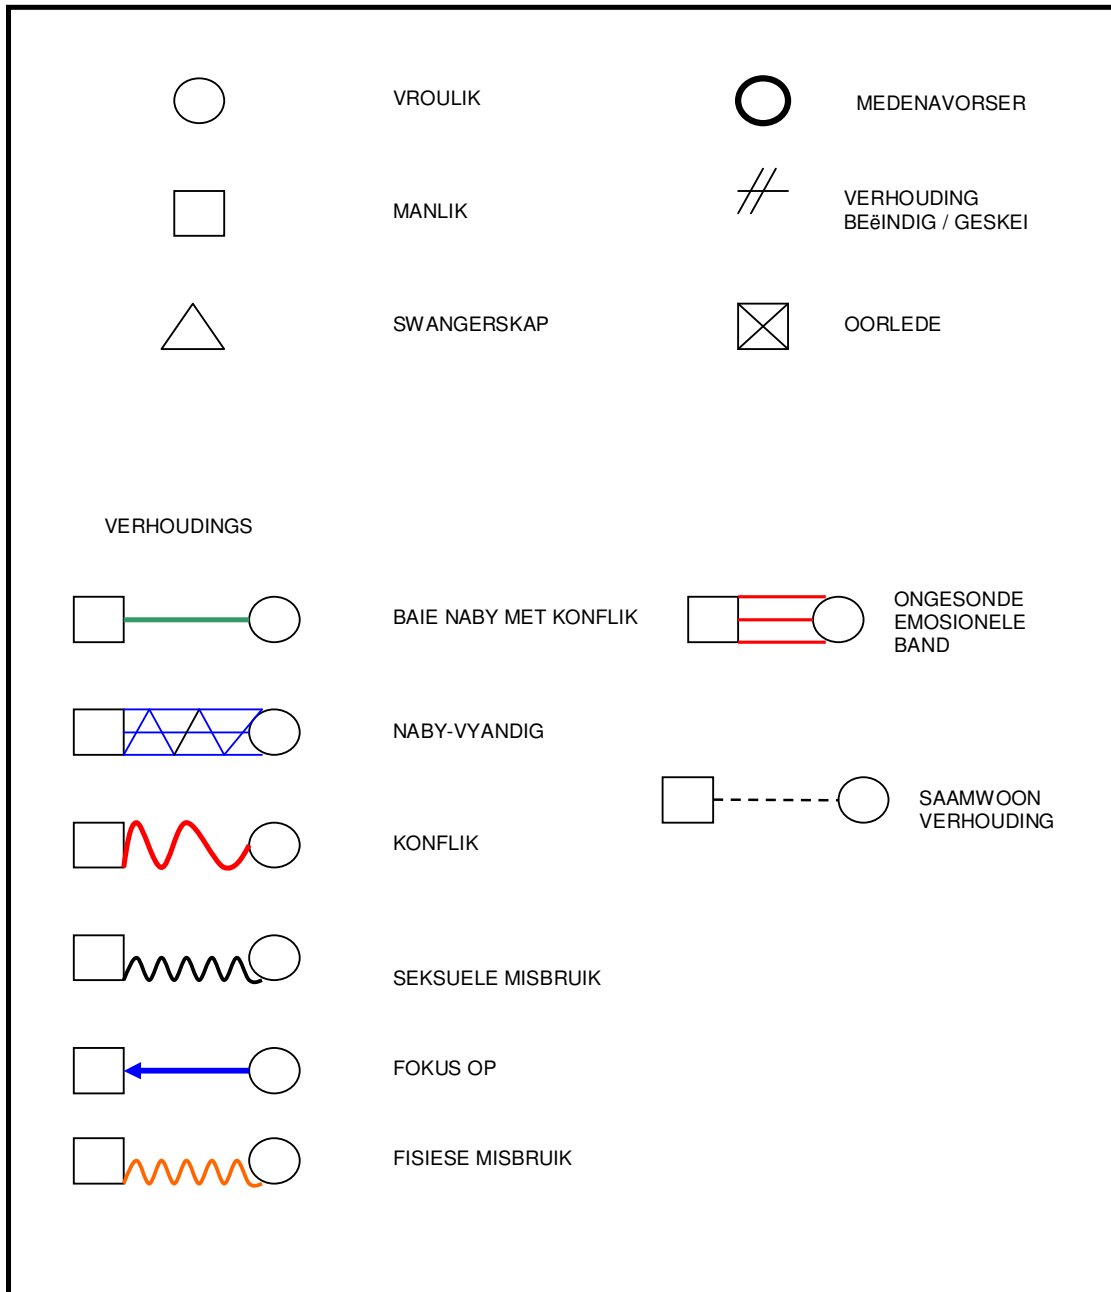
VROULIK

MEDENAVORSER

MANLIK

VERHOUDING BEëINDIG / GESKEI

SWANGERSKAP

OORLEDE

VERHOUDINGS

BAIE NABY MET KONFLIK

ONGESONDE EMOSIONELE BAND

NABY-VYANDIG

SAAMWOON VERHOUDING

KONFLIK

SEKSUELE MISBRUIK

FOKUS OP

FISIESE MISBRUIK